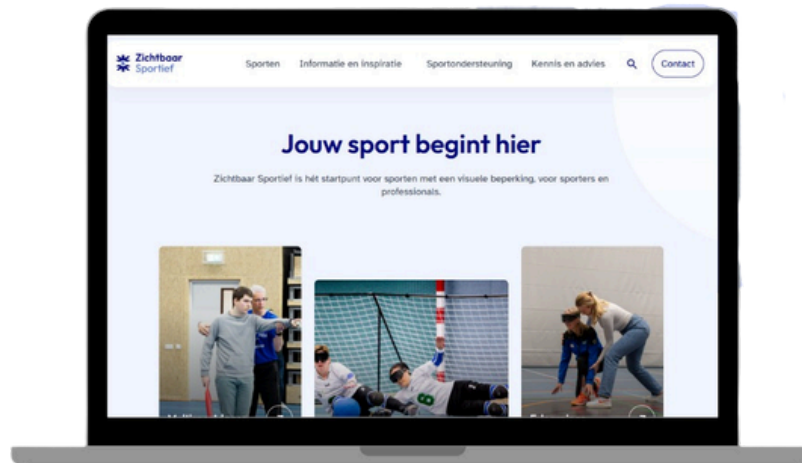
Zichtbaar Sportief

Sporten Informatie en inspiratie Sportondersteuning Kennis en advies Contact

Jouw sport begint hier

Zichtbaar Sportief is hét startpunt voor sporten met een visuele beperking, voor sporters en professionals.

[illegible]

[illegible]